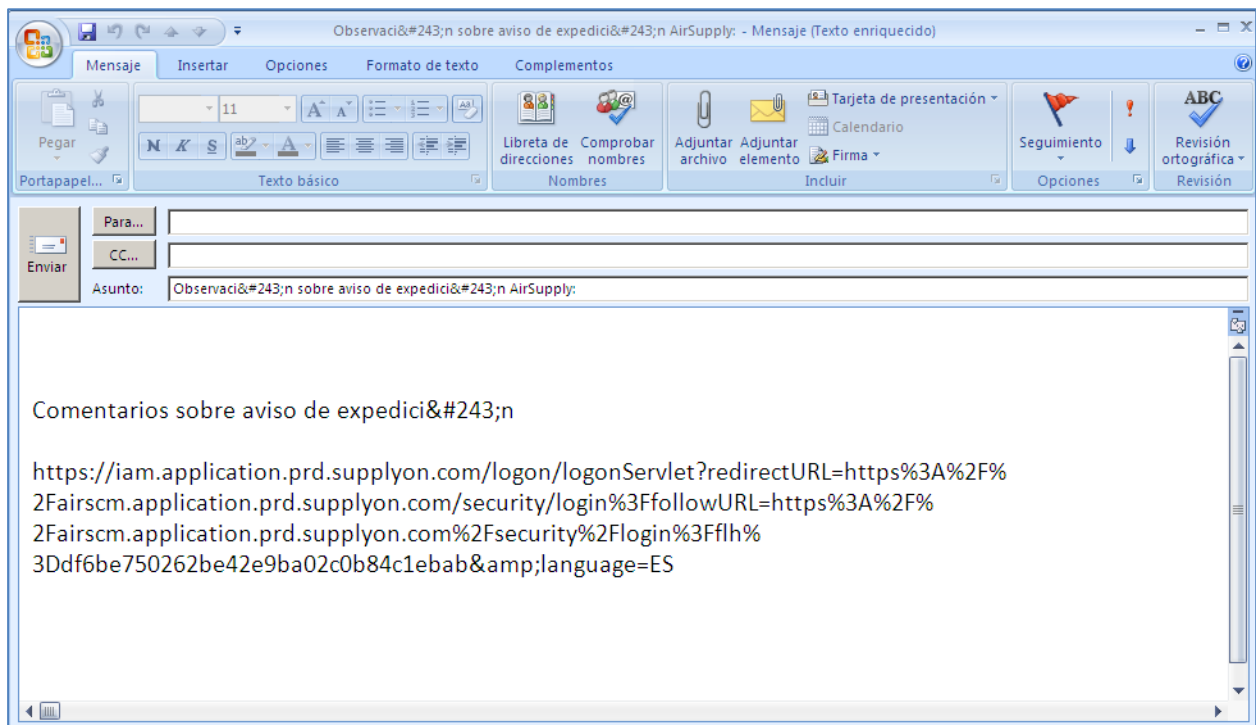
Observaci&#243;n sobre aviso de expedici&#243;n AirSupply: - Mensaje (Texto enriquecido)

Mensaje Insertar Opciones Formato de texto Complementos

Pegar
Portapapel...

11
N K S
Texto básico

Libreta de direcciones
Comprobar nombres
Nombres

Adjuntar archivo
Adjuntar elemento
Tarjeta de presentación
Calendario
Firma
Incluir

Seguimiento
Opciones

Revisión ortográfica
Revisión

Para...
CC...
Enviar
Asunto: Observaci&#243;n sobre aviso de expedici&#243;n AirSupply:

Comentarios sobre aviso de expedici&#243;n

https://iam.application.prd.supplyon.com/logon/logonServlet?redirectURL=https%3A%2F%2Fairscm.application.prd.supplyon.com/security/login%3FfollowURL=https%3A%2F%2Fairscm.application.prd.supplyon.com%2Fsecurity%2Flogin%3Fflh%3Ddf6be750262be42e9ba02c0b84c1ebab&amp;language=ES